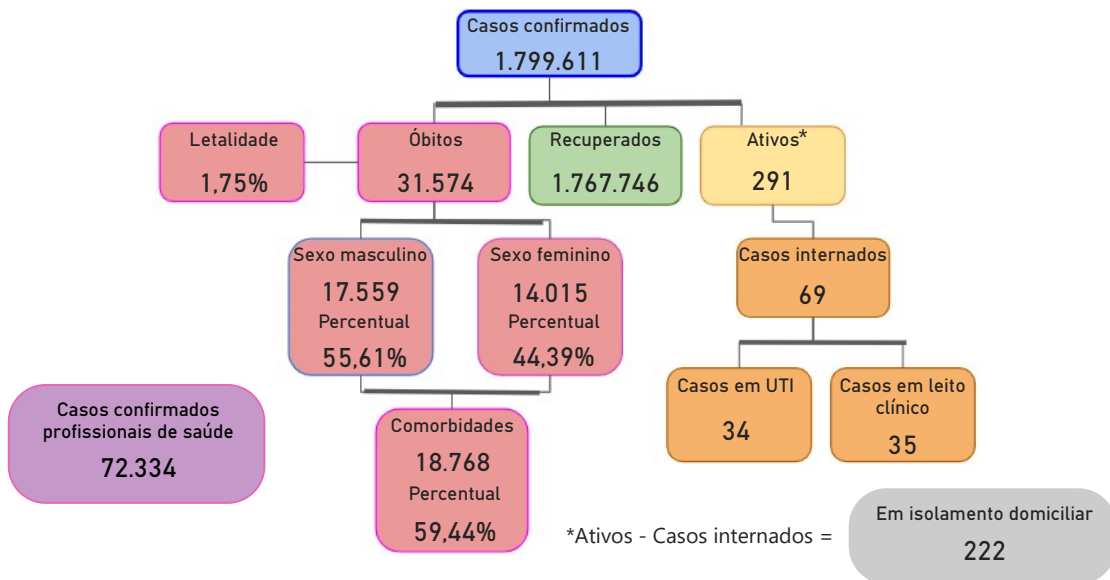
Casos confirmados
1.799.611

Letalidade
1,75%

Óbitos
31.574

Recuperados
1.767.746

Ativos*
291

Sexo masculino
17.559
Percentual
55,61%

Sexo feminino
14.015
Percentual
44,39%

Casos internados
69

Casos em UTI
34

Casos em leito clínico
35

Casos confirmados profissionais de saúde
72.334

Comorbidades
18.768
Percentual
59,44%

*Ativos - Casos internados =

Em isolamento domiciliar
222